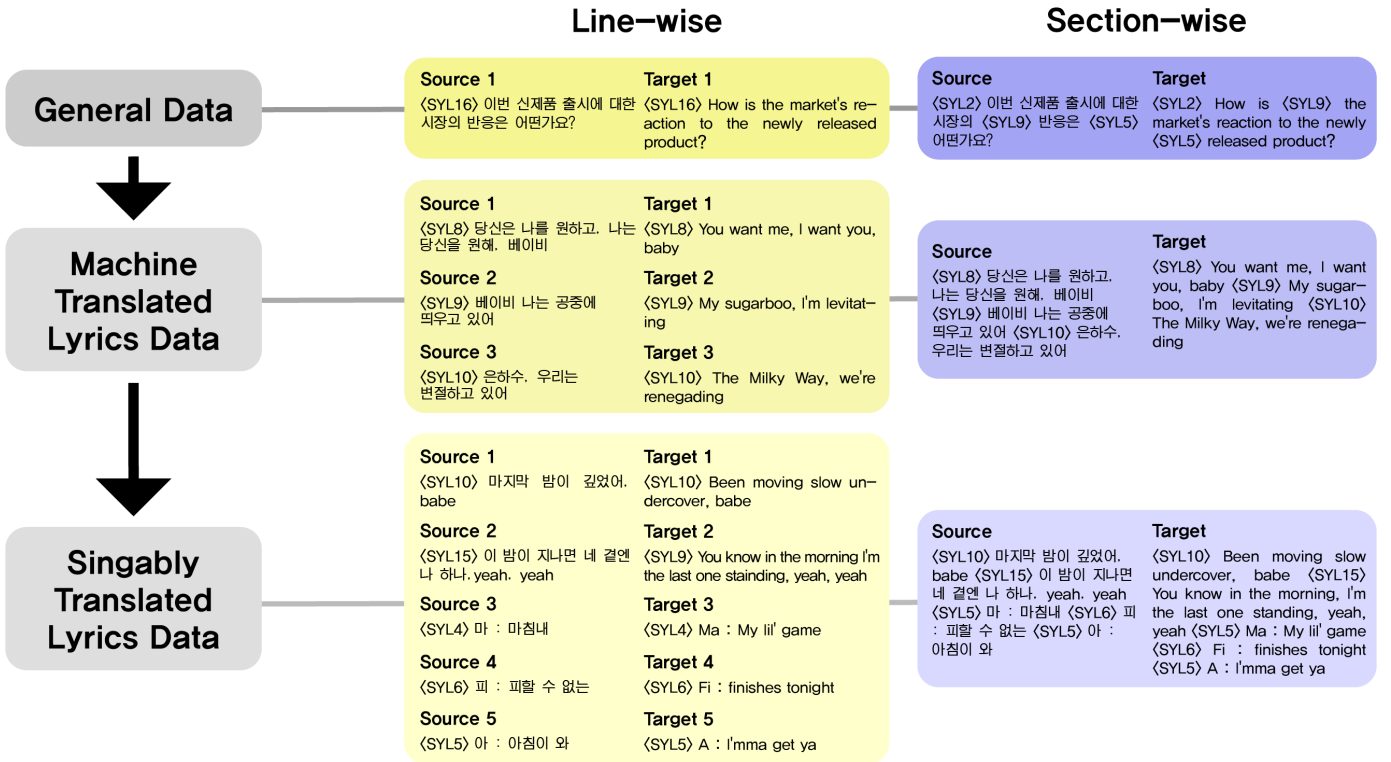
Line-wise

Section-wise

General Data

Machine Translated Lyrics Data

Singably Translated Lyrics Data

Source 1
〈SYL16〉 이번 신제품 출시에 대한 시장의 반응은 어떤가요?

Target 1
〈SYL16〉 How is the market's reaction to the newly released product?

Source
〈SYL2〉 이번 신제품 출시에 대한 시장의 〈SYL9〉 반응은 〈SYL5〉 어떤가요?

Target
〈SYL2〉 How is 〈SYL9〉 the market's reaction to the newly 〈SYL5〉 released product?

Source 1
〈SYL8〉 당신은 나를 원하고. 나는 당신을 원해. 베이비

Target 1
〈SYL8〉 You want me, I want you, baby

Source 2
〈SYL9〉 베이비 나는 공중에 띄우고 있어

Target 2
〈SYL9〉 My sugarboo, I'm levitating

Source 3
〈SYL10〉 은하수. 우리는 변절하고 있어

Target 3
〈SYL10〉 The Milky Way, we're renegading

Source
〈SYL8〉 당신은 나를 원하고. 나는 당신을 원해. 베이비 〈SYL9〉 베이비 나는 공중에 띄우고 있어 〈SYL10〉 은하수. 우리는 변절하고 있어

Target
〈SYL8〉 You want me, I want you, baby 〈SYL9〉 My sugarboo, I'm levitating 〈SYL10〉 The Milky Way, we're renegading

Source 1
〈SYL10〉 마지막 밤이 깊었어. babe

Target 1
〈SYL10〉 Been moving slow undercover, babe

Source 2
〈SYL15〉 이 밤이 지나면 네 곁엔 나 하나. yeah. yeah

Target 2
〈SYL9〉 You know in the morning I'm the last one stainding, yeah, yeah

Source 3
〈SYL4〉 마 : 마침내

Target 3
〈SYL4〉 Ma : My lil' game

Source 4
〈SYL6〉 피 : 피할 수 없는

Target 4
〈SYL6〉 Fi : finishes tonight

Source 5
〈SYL5〉 아 : 아침이 와

Target 5
〈SYL5〉 A : I'mma get ya

Source
〈SYL10〉 마지막 밤이 깊었어. babe 〈SYL15〉 이 밤이 지나면 네 곁엔 나 하나. yeah. yeah 〈SYL5〉 마 : 마침내 〈SYL6〉 피 : 피할 수 없는 〈SYL5〉 아 : 아침이 와

Target
〈SYL10〉 Been moving slow undercover, babe 〈SYL15〉 You know in the morning, I'm the last one standing, yeah, yeah 〈SYL5〉 Ma : My lil' game 〈SYL6〉 Fi : finishes tonight 〈SYL5〉 A : I'mma get ya